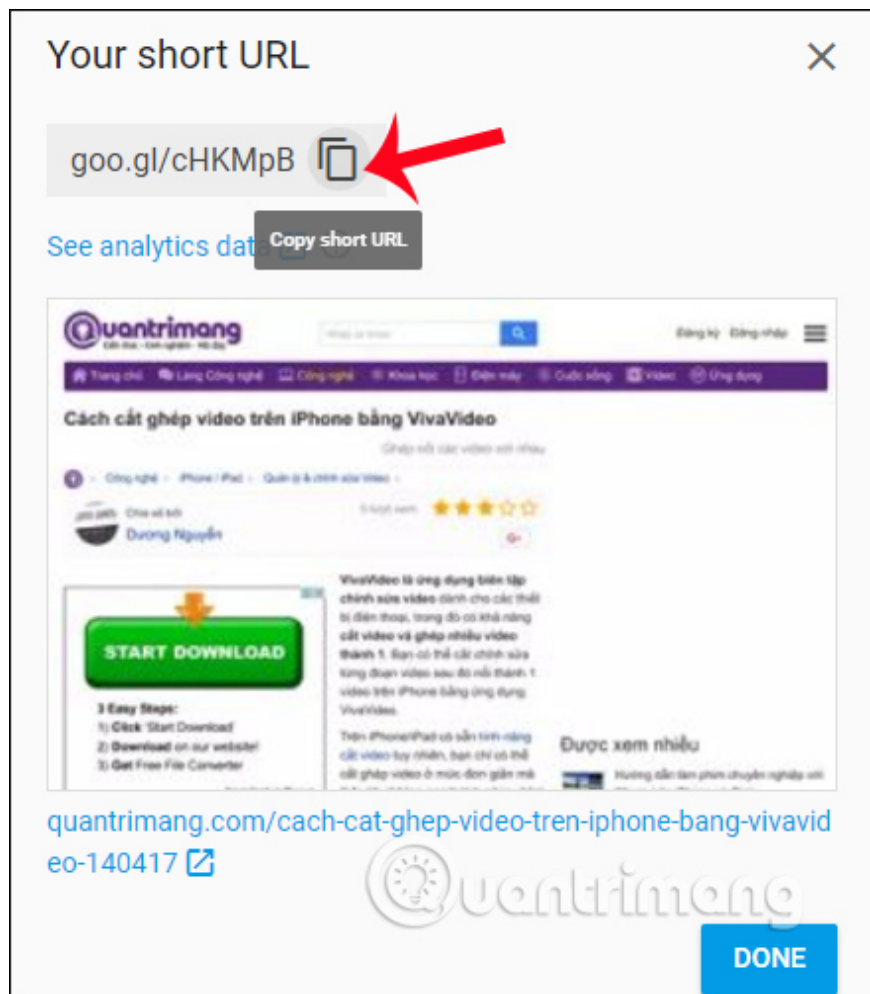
Your short URL

×

goo.gl/cHKMpB

Copy short URL

See analytics dat

Quantrimang

Đăng ký Đăng nhập

Trang chủ Làng Công nghệ Công nghệ Khoa học Điện máy Cuộc sống Video Ứng dụng

Cách cắt ghép video trên iPhone bằng VivaVideo

Ghép nối các video với nhau

Công nghệ > iPhone / iPad > Quản lý & chỉnh sửa Video

Chia sẻ bởi
Dương Nguyễn

START DOWNLOAD

3 Easy Steps:
1) Click 'Start Download'
2) Download on our website!
3) Get Free File Converter

VivaVideo là ứng dụng biên tập chỉnh sửa video dành cho các thiết bị điện thoại, trong đó có khả năng cắt video và ghép nhiều video thành 1. Bạn có thể cắt chỉnh sửa từng đoạn video sau đó nối thành 1 video trên iPhone bằng ứng dụng VivaVideo.

Trên iPhone/iPad có sẵn tính năng cắt video tuy nhiên, bạn chỉ có thể cắt ghép video ở mức đơn giản mà

Được xem nhiều

Hướng dẫn tắt phím chuyển nghiệp với

quantrimang.com/cach-cat-ghep-video-tren-iphone-bang-vivavideo-140417

Quantrimang

DONE